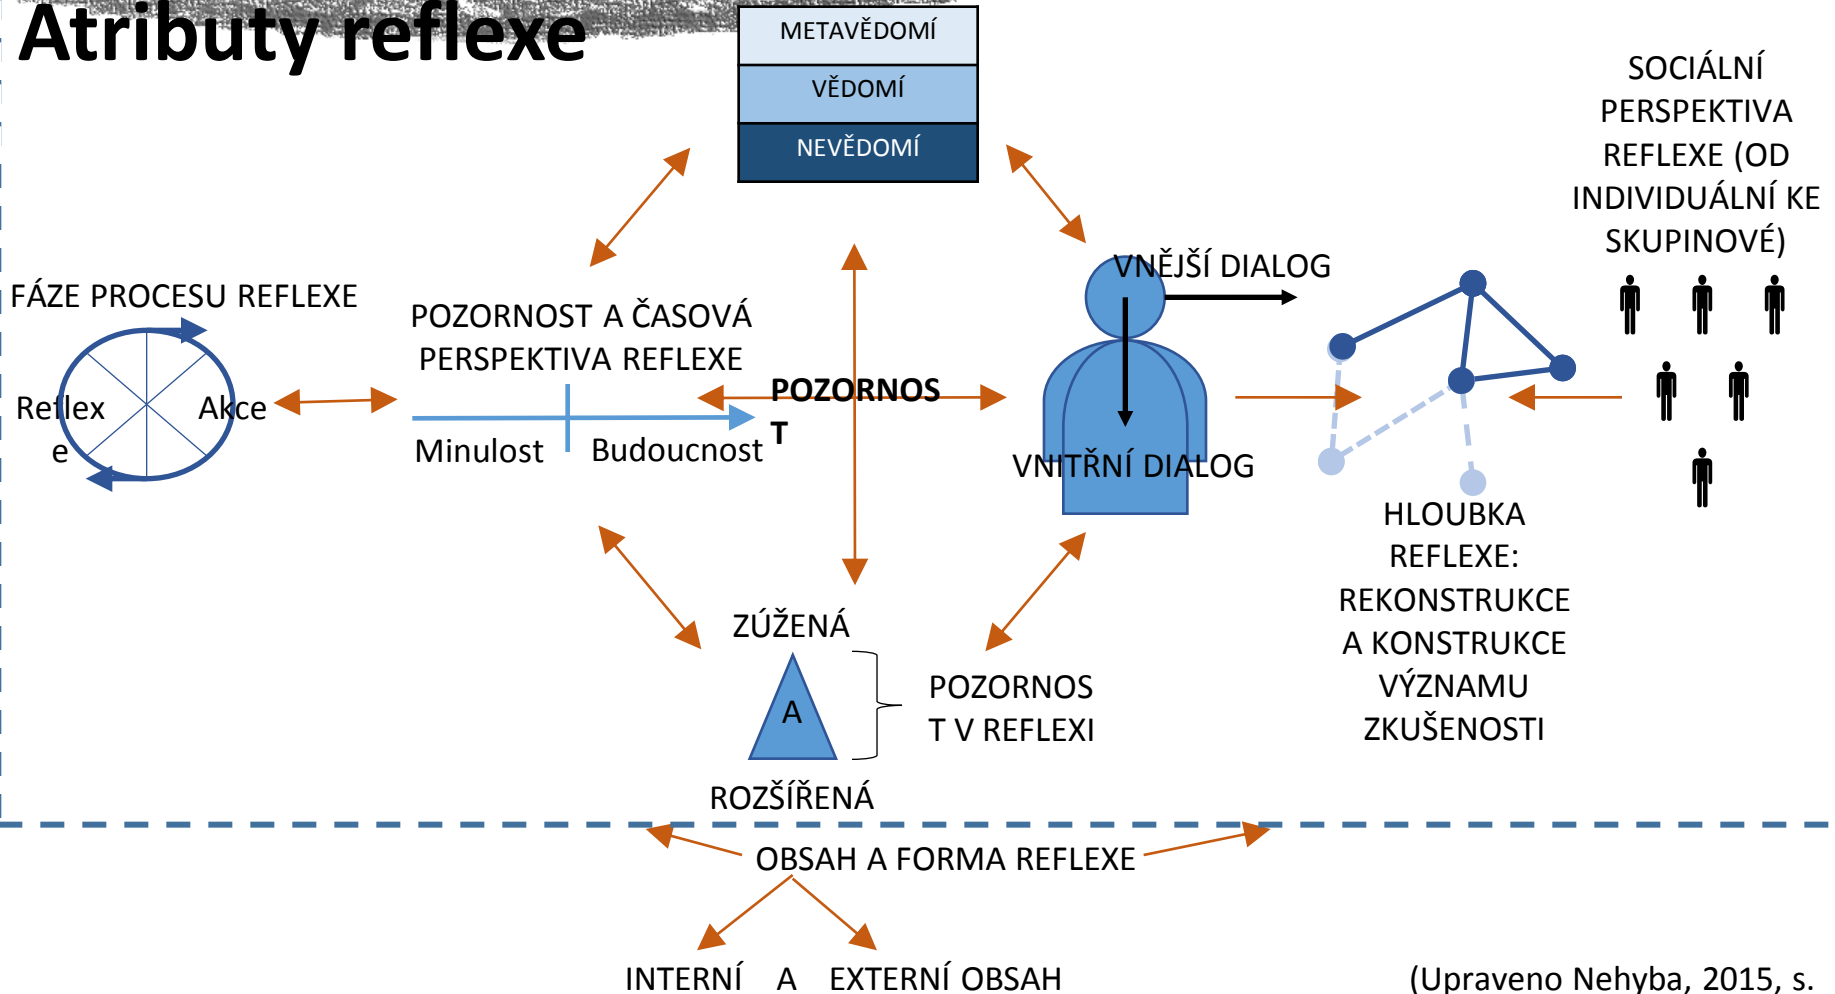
Atributy reflexe

METAVĚDOMÍ

VĚDOMÍ

NEVĚDOMÍ

SOCIÁLNÍ PERSPEKTIVA REFLEXE (OD INDIVIDUÁLNÍ KE SKUPINOVÉ)

FÁZE PROCESU REFLEXE

Reflexe

Akce

POZORNOST A ČASOVÁ PERSPEKTIVA REFLEXE

Minulost

Budoucnost

POZORNOST

VNĚJŠÍ DIALOG

VNITŘNÍ DIALOG

HLOUBKA REFLEXE: REKONSTRUKCE A KONSTRUKCE VÝZNAMU ZKUŠENOSTI

ZÚŽENÁ

A

ROZŠÍŘENÁ

POZORNOST V REFLEXI

OBSAH A FORMA REFLEXE

INTERNÍ A EXTERNÍ OBSAH

(Upraveno Nehyba, 2015, s.